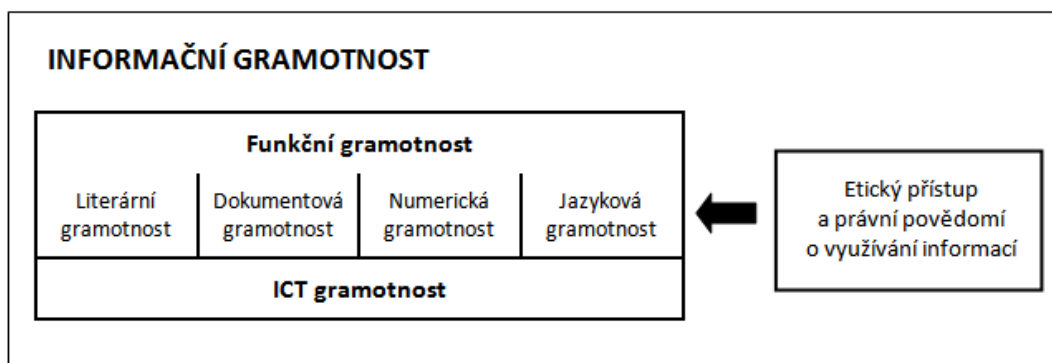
INFORMAČNÍ GRAMOTNOST

Funkční gramotnost

| Literární gramotnost | Dokumentová gramotnost | Numerická gramotnost | Jazyková gramotnost |
|---|---|---|---|

ICT gramotnost

Etický přístup a právní povědomí o využívání informací